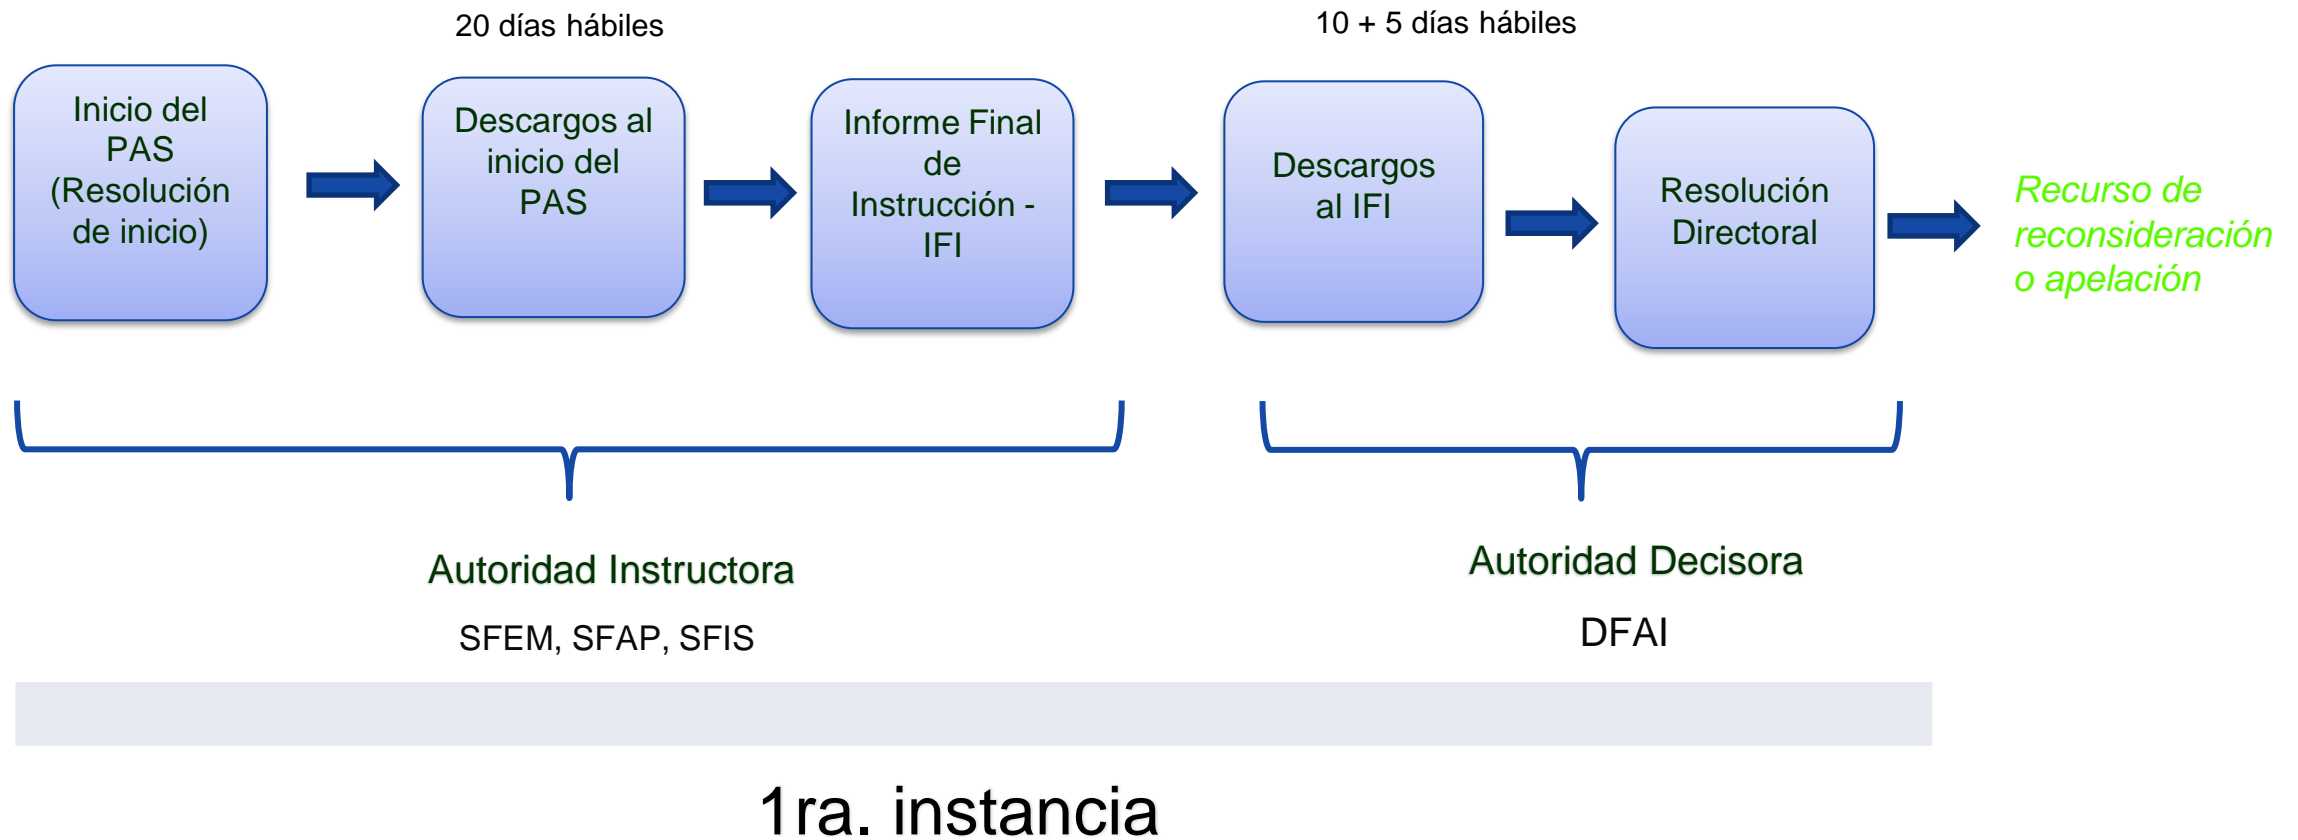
20 días hábiles

10 + 5 días hábiles

Inicio del PAS (Resolución de inicio)

Descargos al inicio del PAS

Informe Final de Instrucción - IFI

Descargos al IFI

Resolución Directoral

Recurso de reconsideración o apelación

Autoridad Instructora

SFEM, SFAP, SFIS

Autoridad Decisora

DFAI

1ra. instancia